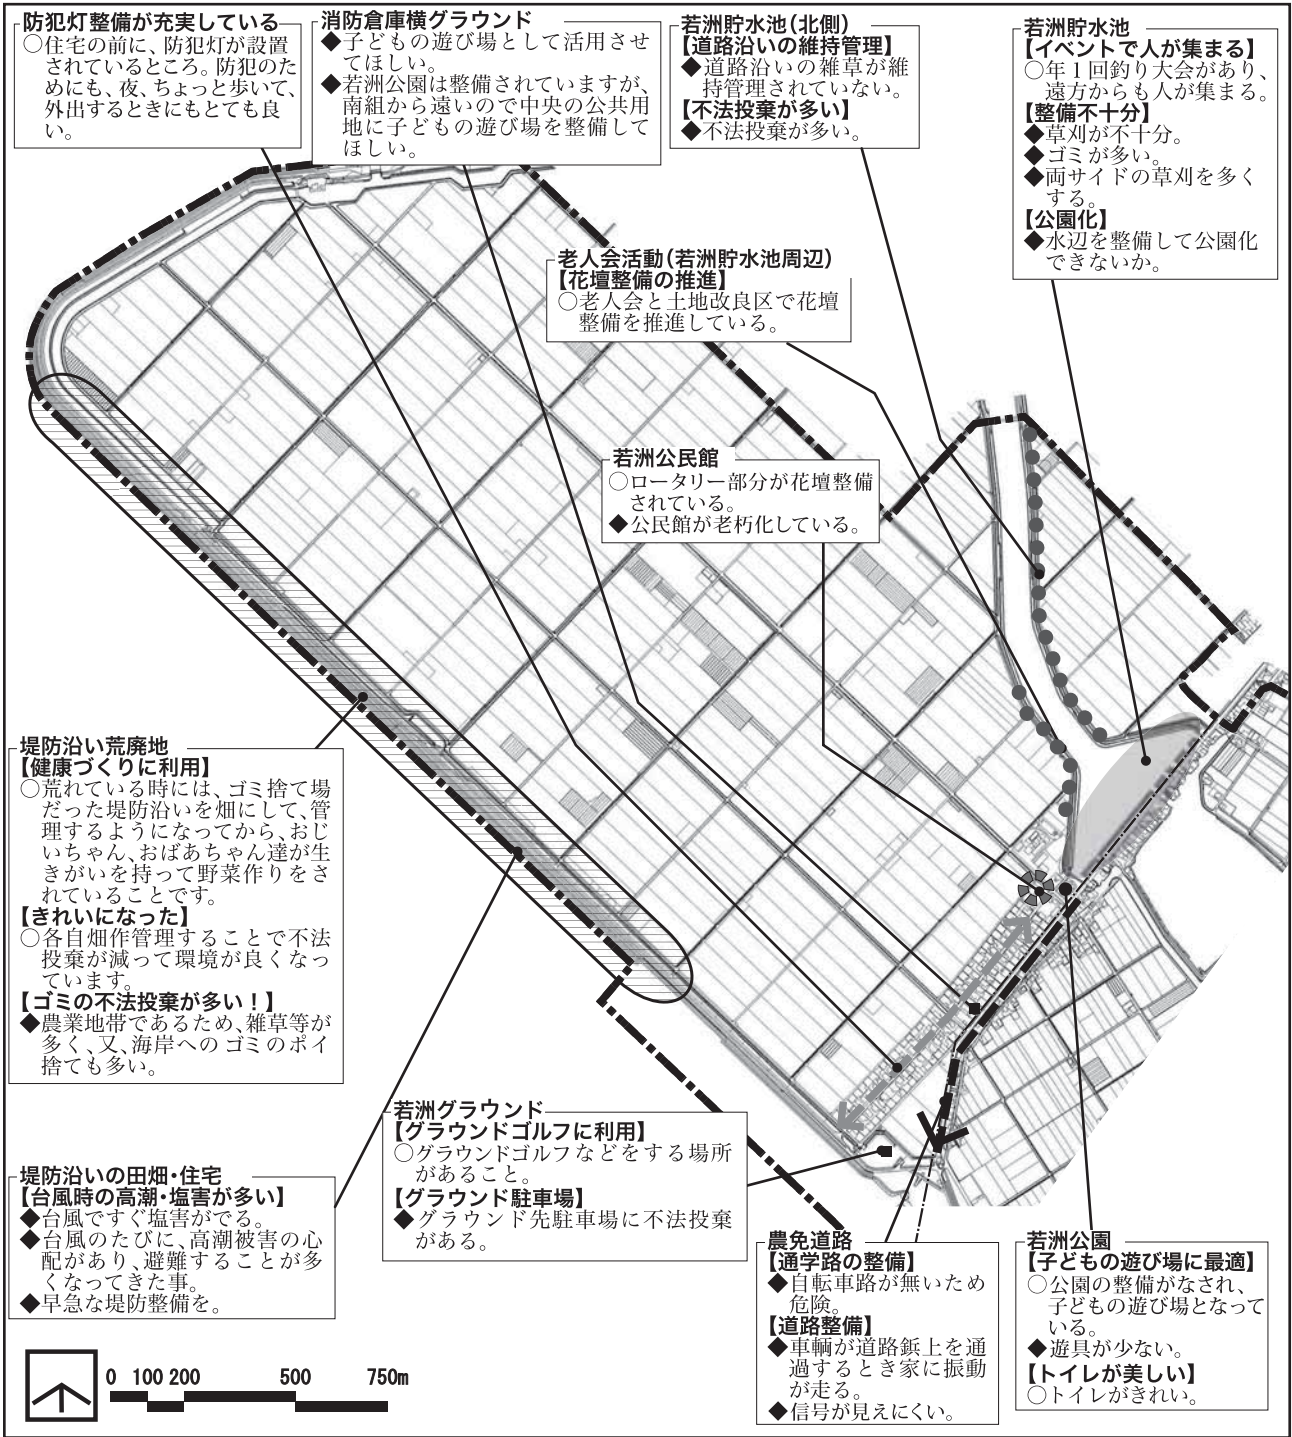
防犯灯整備が充実している
○住宅の前に、防犯灯が設置されているところ。防犯のためにも、夜、ちょっと歩いて、外出するときにもとても良い。

消防倉庫横グラウンド
◆子どもの遊び場として活用させてほしい。
◆若洲公園は整備されていますが、南組から遠いので中央の公共用地に子どもの遊び場を整備してほしい。

若洲貯水池(北側)
【道路沿いの維持管理】
◆道路沿いの雑草が維持管理されていない。
【不法投棄が多い】
◆不法投棄が多い。

若洲貯水池
【イベントで人が集まる】
○年1回釣り大会があり、遠方からも人が集まる。
【整備不十分】
◆草刈が不十分。
◆ゴミが多い。
◆両サイドの草刈を多くする。
【公園化】
◆水辺を整備して公園化できないか。

老人会活動(若洲貯水池周辺)
【花壇整備の推進】
○老人会と土地改良区で花壇整備を推進している。

若洲公民館
○ロータリー部分が花壇整備されている。
◆公民館が老朽化している。

堤防沿い荒廃地
【健康づくりに利用】
○荒れている時には、ゴミ捨て場だった堤防沿いを畑にして、管理するようになってから、おじいちゃん、おばあちゃん達が生きがいを持って野菜作りをされていることです。
【きれいになった】
○各自畑作管理することで不法投棄が減って環境が良くなっています。
【ゴミの不法投棄が多い!】
◆農業地帯であるため、雑草等が多く、又、海岸への ゴミのポイ捨ても多い。

若洲グラウンド
【グラウンドゴルフに利用】
○グラウンドゴルフなどをする場所があること。
【グラウンド駐車場】
◆グラウンド先駐車場に不法投棄がある。

堤防沿いの田畑・住宅
【台風時の高潮・塩害が多い】
◆台風ですぐ塩害がでる。
◆台風のたびに、高潮被害の心配があり、避難することが多くなってきた事。
◆早急な堤防整備を。

農免道路
【通学路の整備】
◆自転車路が無いため危険。
【道路整備】
◆車輌が道路鋲上を通過するとき家に振動が走る。
◆信号が見えにくい。

若洲公園
【子どもの遊び場に最適】
○公園の整備がなされ、子どもの遊び場となっている。
◆遊具が少ない。
【トイレが美しい】
○トイレがきれい。

0 100 200 500 750m